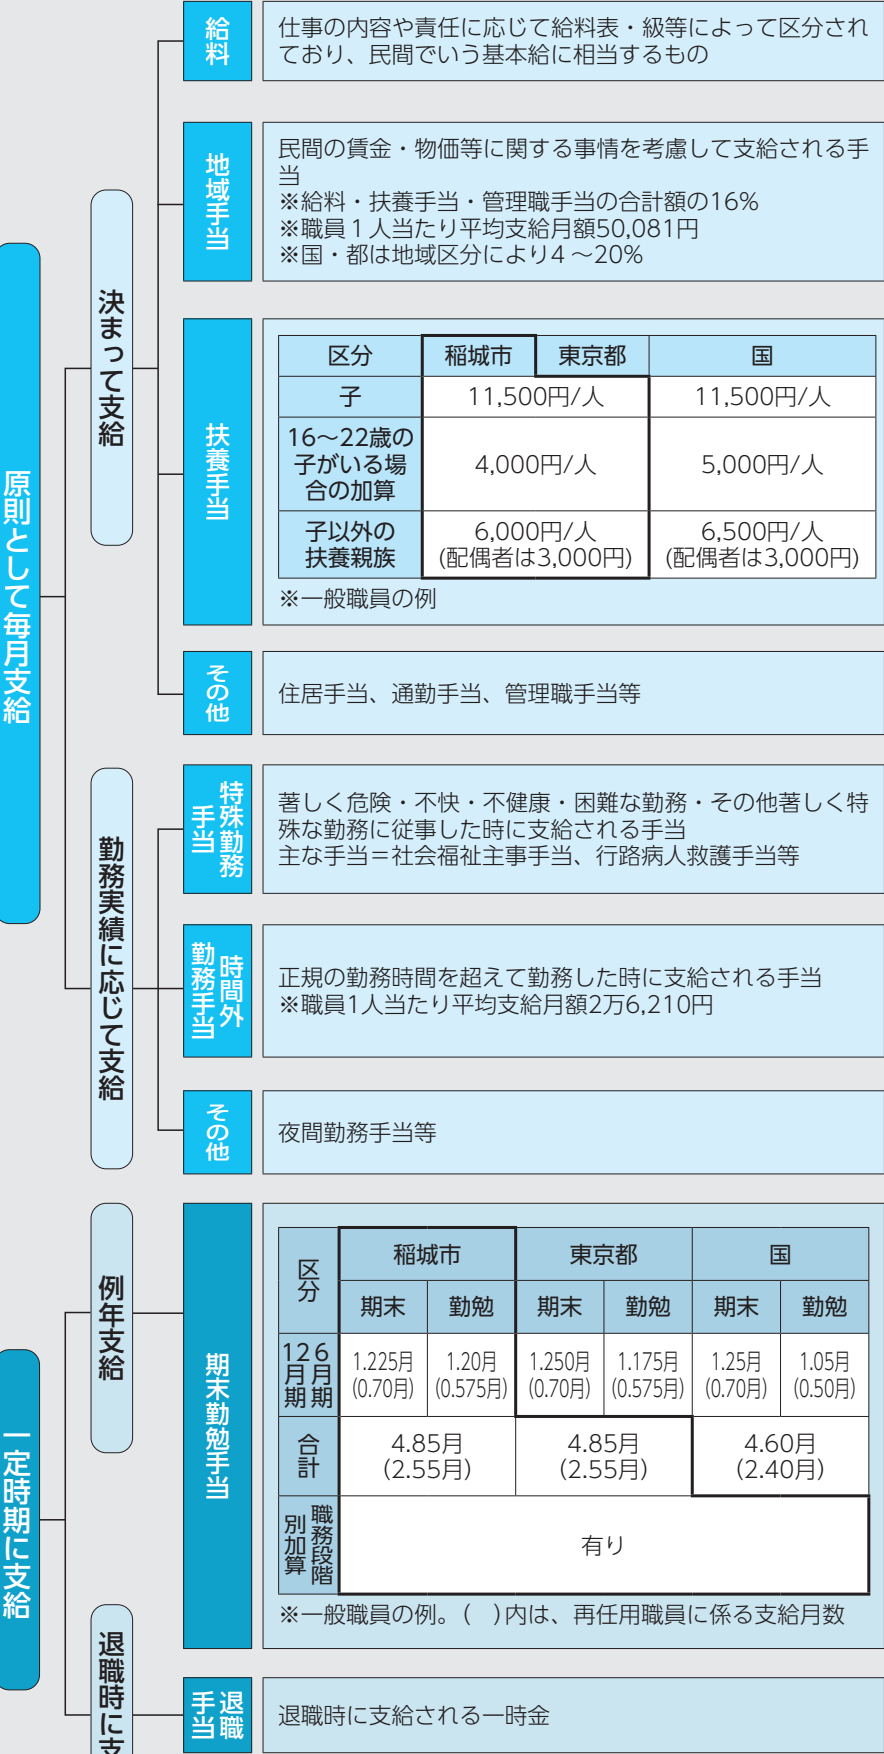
原則として毎月支給

決まって支給

給料

仕事の内容や責任に応じて給料表・級等によって区分されており、民間でいう基本給に相当するもの

地域手当

民間の賃金・物価等に関する事情を考慮して支給される手当
※給料・扶養手当・管理職手当の合計額の16%
※職員1人当たり平均支給月額50,081円
※国・都は地域区分により4～20%

扶養手当

| 区分 | 稲城市 | 東京都 | 国 |
|---|---|---|---|
| 子 | 11,500円/人 | | 11,500円/人 |
| 16～22歳の子がいる場合の加算 | 4,000円/人 | | 5,000円/人 |
| 子以外の扶養親族 | 6,000円/人 (配偶者は3,000円) | | 6,500円/人 (配偶者は3,000円) |

※一般職員の例

その他

住居手当、通勤手当、管理職手当等

勤務実績に応じて支給

特殊勤務手当

著しく危険・不快・不健康・困難な勤務・その他著しく特殊な勤務に従事した時に支給される手当
主な手当＝社会福祉主事手当、行路病人救護手当等

時間外勤務手当

正規の勤務時間を超えて勤務した時に支給される手当
※職員1人当たり平均支給月額2万6,210円

その他

夜間勤務手当等

一定時期に支給

例年支給

期末勤勉手当

| 区分 | 稲城市 期末 | 稲城市 勤勉 | 東京都 期末 | 東京都 勤勉 | 国 期末 | 国 勤勉 |
|---|---|---|---|---|---|---|
| 6月期 12月期 | 1.225月 (0.70月) | 1.20月 (0.575月) | 1.250月 (0.70月) | 1.175月 (0.575月) | 1.25月 (0.70月) | 1.05月 (0.50月) |
| 合計 | 4.85月 (2.55月) | | 4.85月 (2.55月) | | 4.60月 (2.40月) | |
| 職務段階別加算 | 有り | | | | | |

※一般職員の例。（　）内は、再任用職員に係る支給月数

退職時に支

退職手当

退職時に支給される一時金